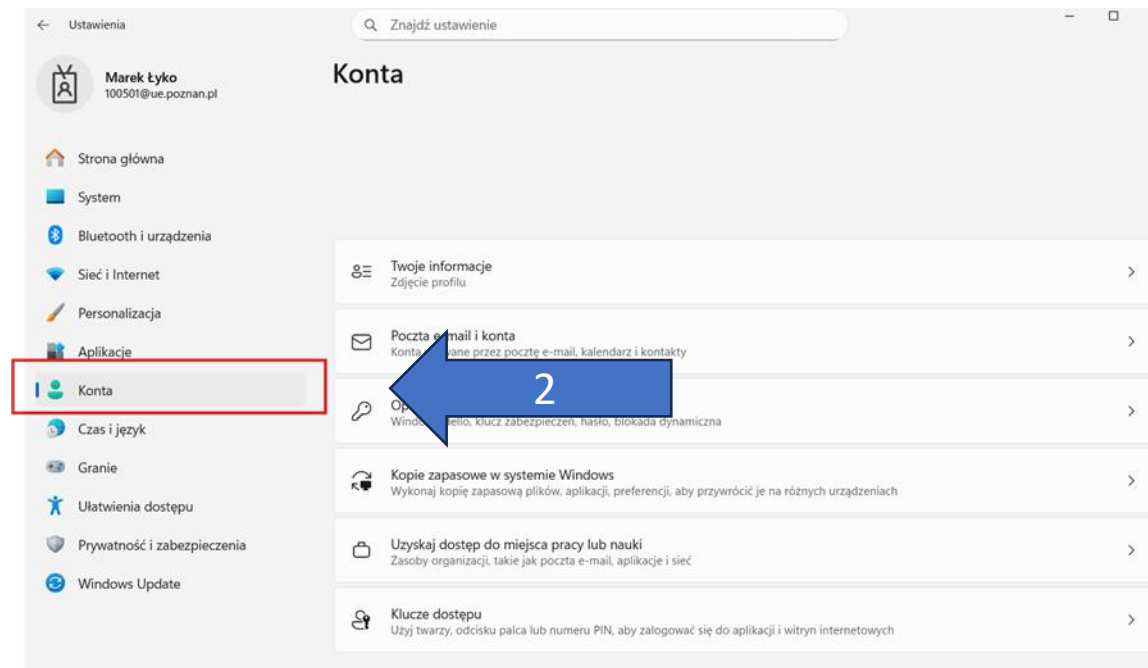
Ustawienia

Znajdź ustawienie

Marek Łyko
100501@ue.poznan.pl

Konta

Strona główna
System
Bluetooth i urządzenia
Sieć i Internet
Personalizacja
Aplikacje
Konta
Czas i język
Granie
Ułatwienia dostępu
Prywatność i zabezpieczenia
Windows Update

Twoje informacje
Zdjęcie profilu

Poczta e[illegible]mail i konta
Konta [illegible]wane przez pocztę e-mail, kalendarz i kontakty

2

Op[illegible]
Windo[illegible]ello, klucz zabezpieczeń, hasło, blokada dynamiczna

Kopie zapasowe w systemie Windows
Wykonaj kopię zapasową plików, aplikacji, preferencji, aby przywrócić je na różnych urządzeniach

Uzyskaj dostęp do miejsca pracy lub nauki
Zasoby organizacji, takie jak poczta e-mail, aplikacje i sieć

Klucze dostępu
Użyj twarzy, odcisku palca lub numeru PIN, aby zalogować się do aplikacji i witryn internetowych